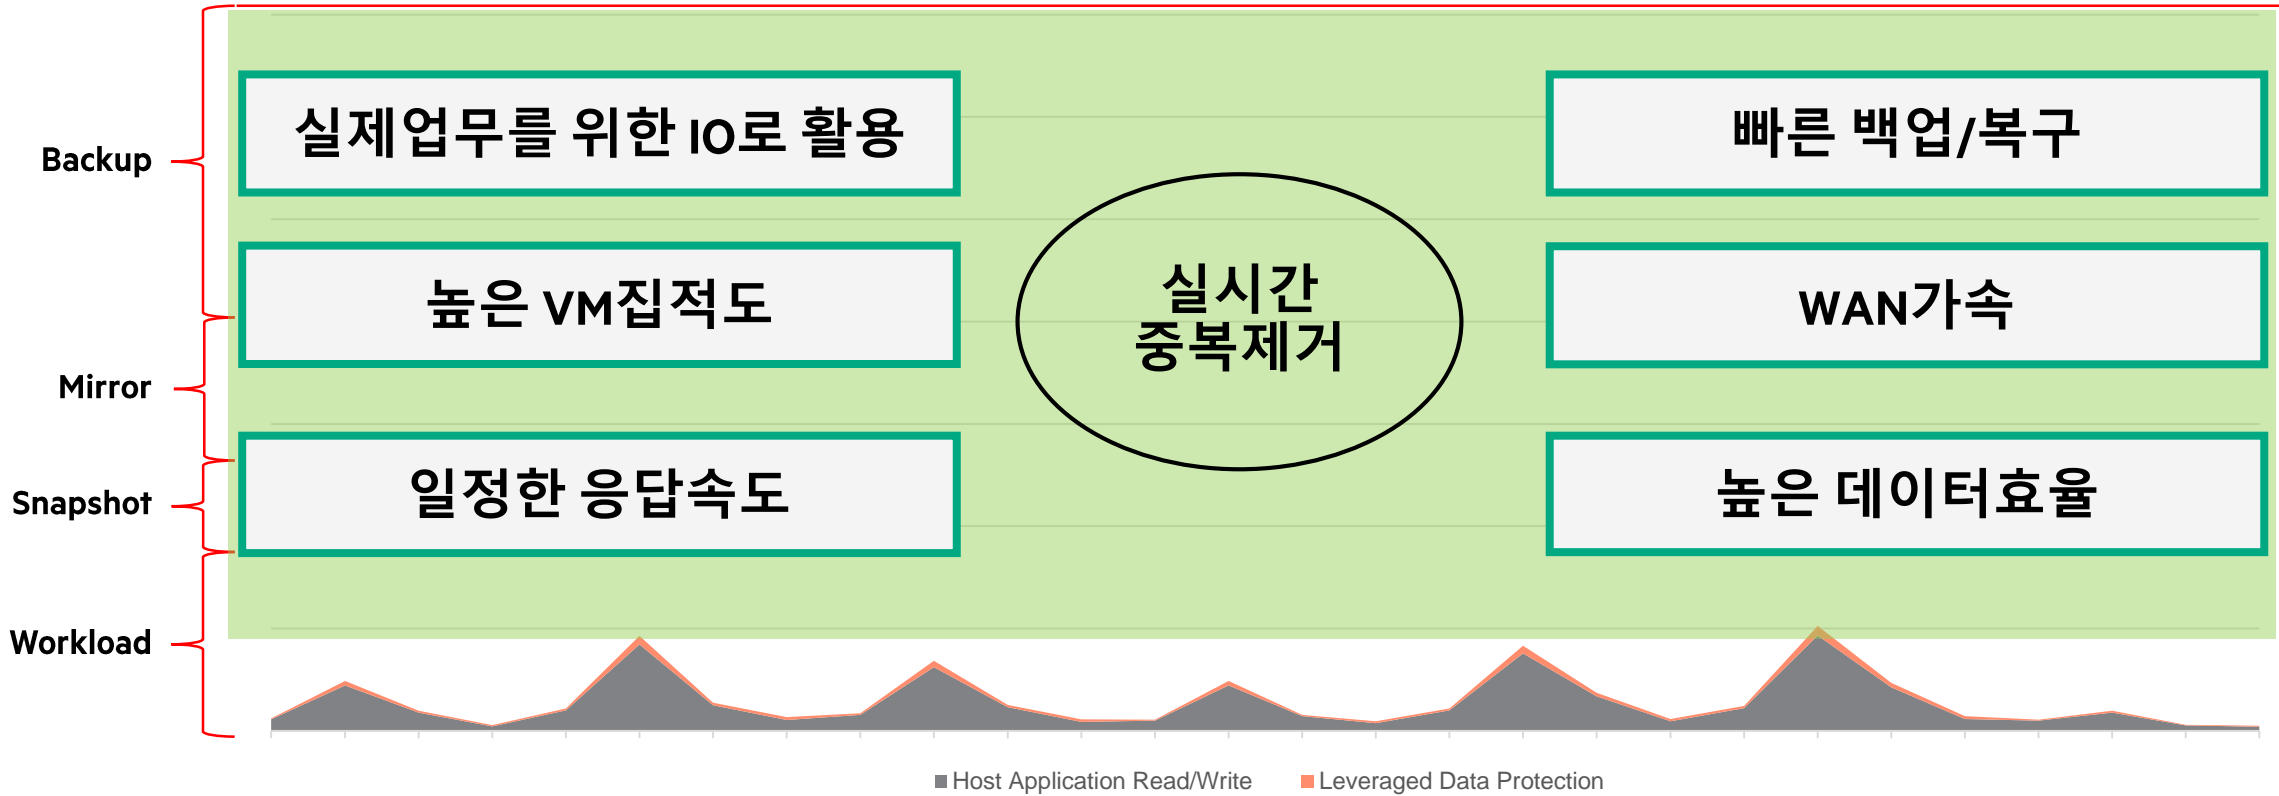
Backup

Mirror

Snapshot

Workload

실제업무를 위한 IO로 활용

높은 VM집적도

일정한 응답속도

실시간
중복제거

빠른 백업/복구

WAN가속

높은 데이터효율

Host Application Read/Write Leveraged Data Protection